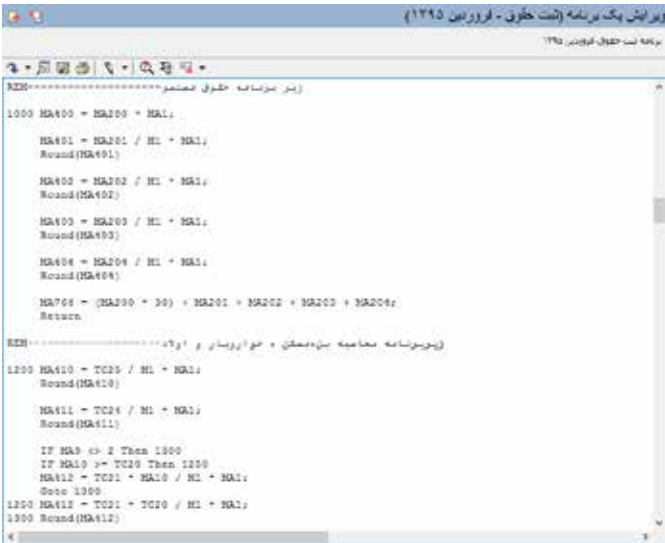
ویرایش یک برنامه (ثبت حقوق - فروردین ۱۳۹۵)

برنامه ثبت حقوق فروردین ۱۳۹۵

REM=================== زیر برنامه حقوق مستمر

1000 MA400 = MA200 * MA1;

MA401 = MA201 / M1 * MA1;
Round(MA401)

MA402 = MA202 / M1 * MA1;
Round(MA402)

MA403 = MA203 / M1 * MA1;
Round(MA403)

MA404 = MA204 / M1 * MA1;
Round(MA404)

MA708 = (MA200 * 30) + MA201 + MA202 + MA203 + MA204;
Return

REM=================== زیربرنامه محاسبه بن،مسکن ، خواروبار و اولاد

1200 MA410 = TC25 / M1 * MA1;
Round(MA410)

MA411 = TC24 / M1 * MA1;
Round(MA411)

IF MA9 <> 2 Then 1300
IF MA10 >= TC20 Then 1200
MA412 = TC21 * MA10 / M1 * MA1;
Goto 1300
1250 MA412 = TC21 * TC20 / M1 * MA1;
1300 Round(MA412)